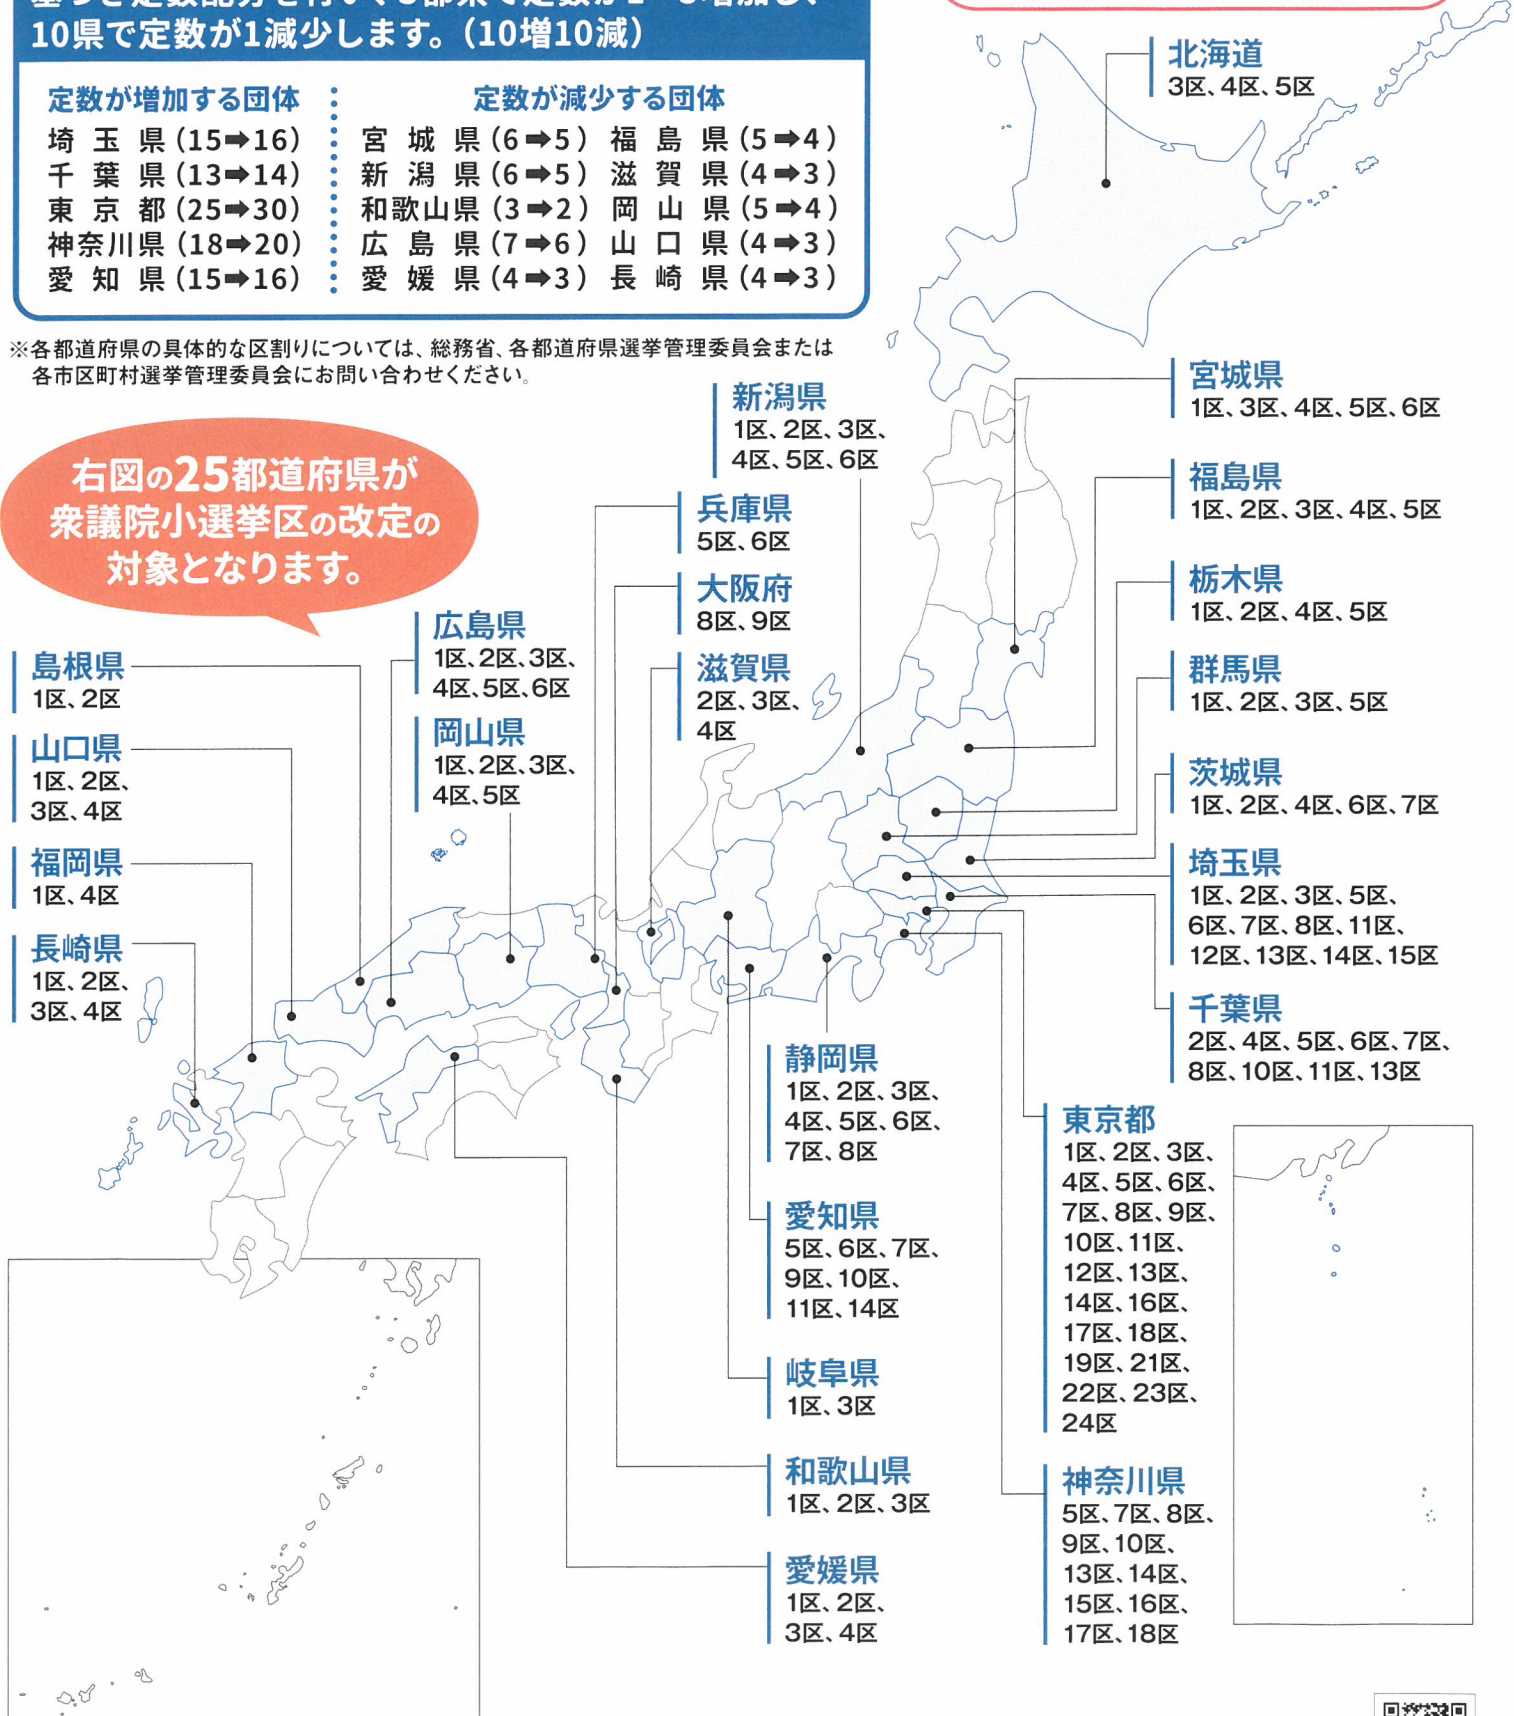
10県で定数が1減少します。(10増10減)

| 定数が増加する団体 | 定数が減少する団体 | |
|---|---|---|
| 埼玉県(15➡16) | 宮城県(6➡5) | 福島県(5➡4) |
| 千葉県(13➡14) | 新潟県(6➡5) | 滋賀県(4➡3) |
| 東京都(25➡30) | 和歌山県(3➡2) | 岡山県(5➡4) |
| 神奈川県(18➡20) | 広島県(7➡6) | 山口県(4➡3) |
| 愛知県(15➡16) | 愛媛県(4➡3) | 長崎県(4➡3) |

※各都道府県の具体的な区割りについては、総務省、各都道府県選挙管理委員会または各市区町村選挙管理委員会にお問い合わせください。

右図の25都道府県が衆議院小選挙区の改定の対象となります。

北海道
3区、4区、5区

宮城県
1区、3区、4区、5区、6区

新潟県
1区、2区、3区、4区、5区、6区

福島県
1区、2区、3区、4区、5区

兵庫県
5区、6区

大阪府
8区、9区

栃木県
1区、2区、4区、5区

広島県
1区、2区、3区、4区、5区、6区

島根県
1区、2区

滋賀県
2区、3区、4区

群馬県
1区、2区、3区、5区

山口県
1区、2区、3区、4区

岡山県
1区、2区、3区、4区、5区

茨城県
1区、2区、4区、6区、7区

福岡県
1区、4区

埼玉県
1区、2区、3区、5区、6区、7区、8区、11区、12区、13区、14区、15区

長崎県
1区、2区、3区、4区

千葉県
2区、4区、5区、6区、7区、8区、10区、11区、13区

静岡県
1区、2区、3区、4区、5区、6区、7区、8区

東京都
1区、2区、3区、4区、5区、6区、7区、8区、9区、10区、11区、12区、13区、14区、16区、17区、18区、19区、21区、22区、23区、24区

愛知県
5区、6区、7区、9区、10区、11区、14区

岐阜県
1区、3区

和歌山県
1区、2区、3区

神奈川県
5区、7区、8区、9区、10区、13区、14区、15区、16区、17区、18区

愛媛県
1区、2区、3区、4区